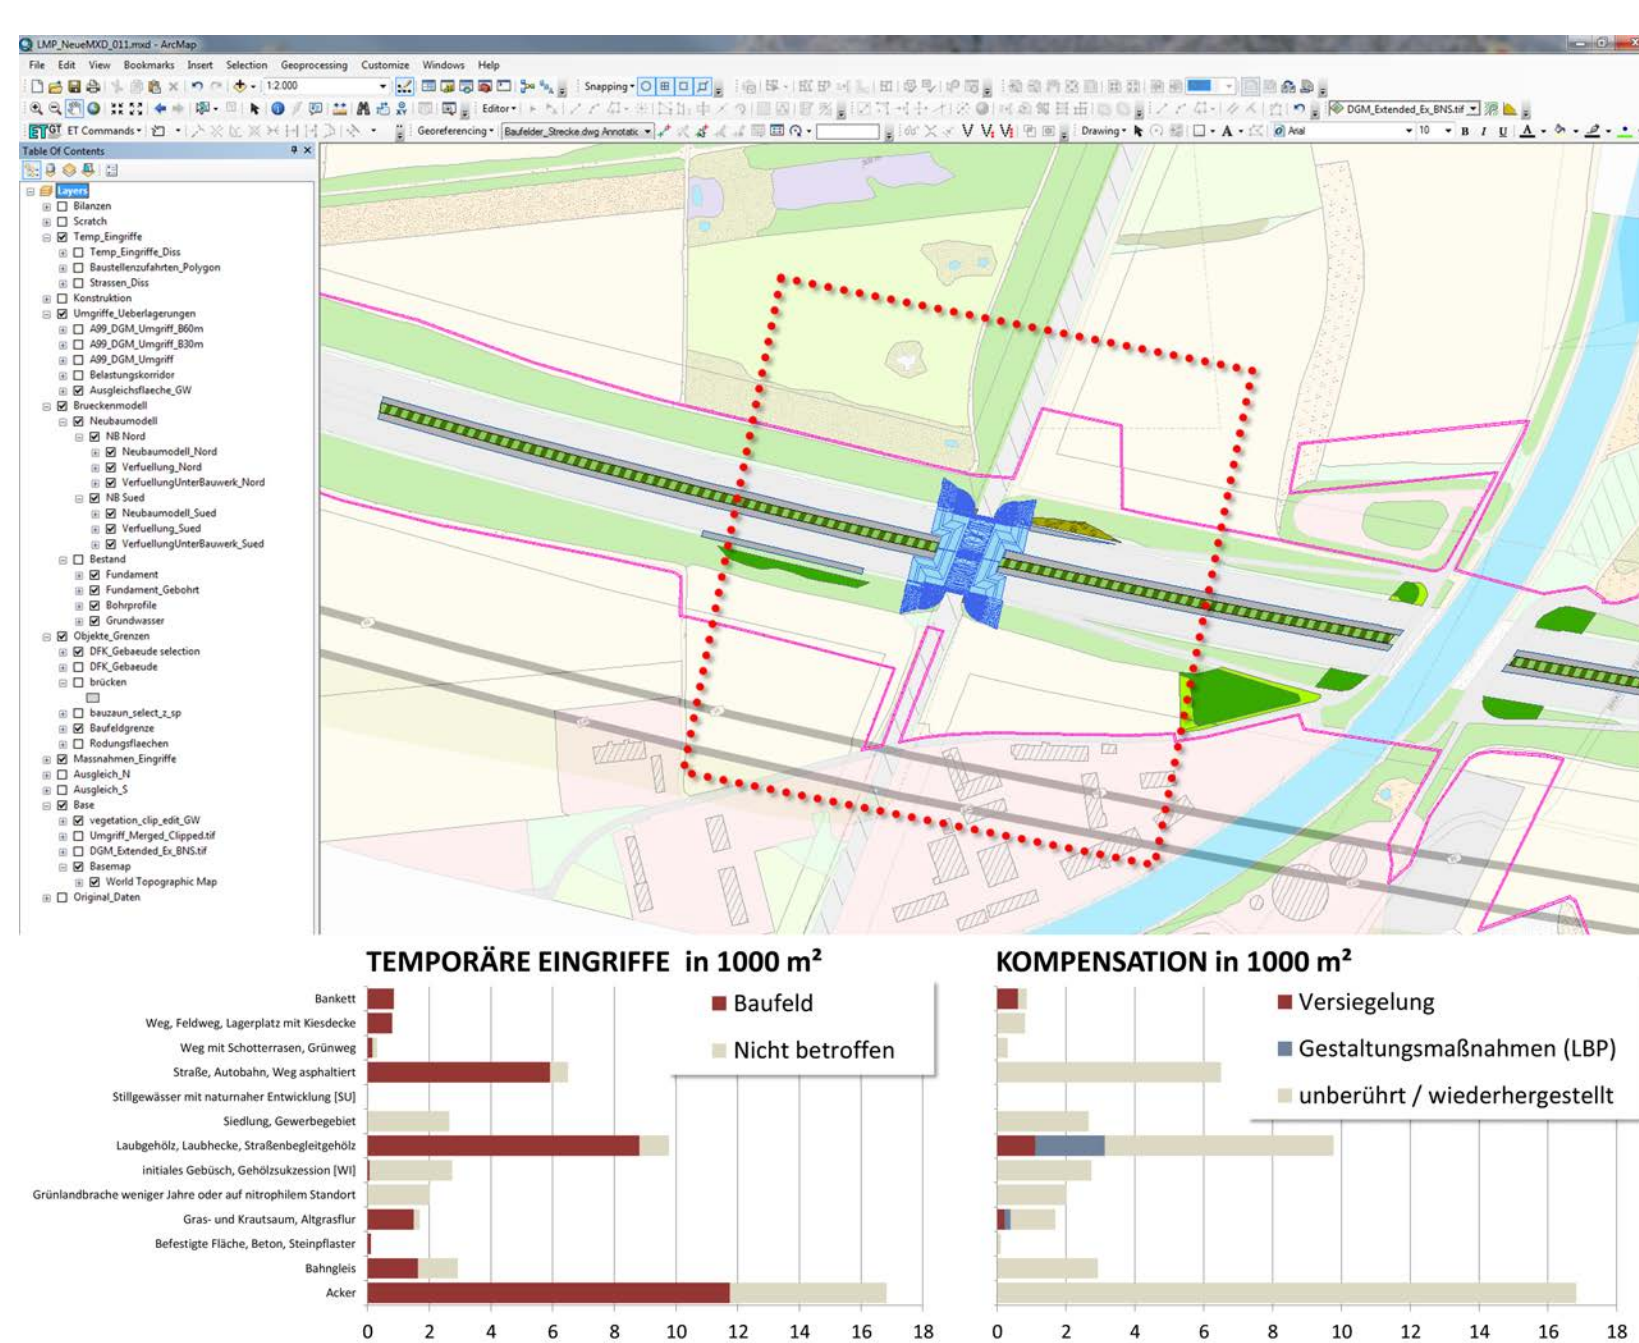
LMP_NeueMXD_011.mxd - ArcMap

File Edit View Bookmarks Insert Selection Geoprocessing Customize Windows Help

1:2.000

Snapping

Editor

DGM_Extended_Ex_BNS.tif

ET Commands

Georeferencing

Baufelder_Strecke.dwg Annotatic

Drawing

Arial

10

Table Of Contents

Layers
Bilanzen
Scratch
Temp_Eingriffe
Temp_Eingriffe_Diss
Baustellenzufahrten_Polygon
Strassen_Diss
Konstruktion
Umgriffe_Ueberlagerungen
A99_DGM_Umgriff_B60m
A99_DGM_Umgriff_B30m
A99_DGM_Umgriff
Belastungskorridor
Ausgleichsflaeche_GW
Brueckenmodell
Neubaumodell
NB Nord
Neubaumodell_Nord
Verfuellung_Nord
VerfuellungUnterBauwerk_Nord
NB Sued
Neubaumodell_Sued
Verfuellung_Sued
VerfuellungUnterBauwerk_Sued
Bestand
Fundament
Fundament_Gebohrt
Bohrprofile
Grundwasser
Objekte_Grenzen
DFK_Gebaeude selection
DFK_Gebaeude
brücken
bauzaun_select_z_sp
Baufeldgrenze
Rodungsflaechen
Massnahmen_Eingriffe
Ausgleich_N
Ausgleich_S
Base
vegetation_clip_edit_GW
Umgriff_Merged_Clipped.tif
DGM_Extended_Ex_BNS.tif
Basemap
World Topographic Map
Original_Daten

TEMPORÄRE EINGRIFFE in 1000 m²

Baufeld
Nicht betroffen

Bankett
Weg, Feldweg, Lagerplatz mit Kiesdecke
Weg mit Schotterrasen, Grünweg
Straße, Autobahn, Weg asphaltiert
Stillgewässer mit naturnaher Entwicklung [SU]
Siedlung, Gewerbegebiet
Laubgehölz, Laubhecke, Straßenbegleitgehölz
initiales Gebüsch, Gehölzsukzession [WI]
Grünlandbrache weniger Jahre oder auf nitrophilem Standort
Gras- und Krautsaum, Altgrasflur
Befestigte Fläche, Beton, Steinpflaster
Bahngleis
Acker

0 2 4 6 8 10 12 14 16 18

KOMPENSATION in 1000 m²

Versiegelung
Gestaltungsmaßnahmen (LBP)
unberührt / wiederhergestellt

0 2 4 6 8 10 12 14 16 18